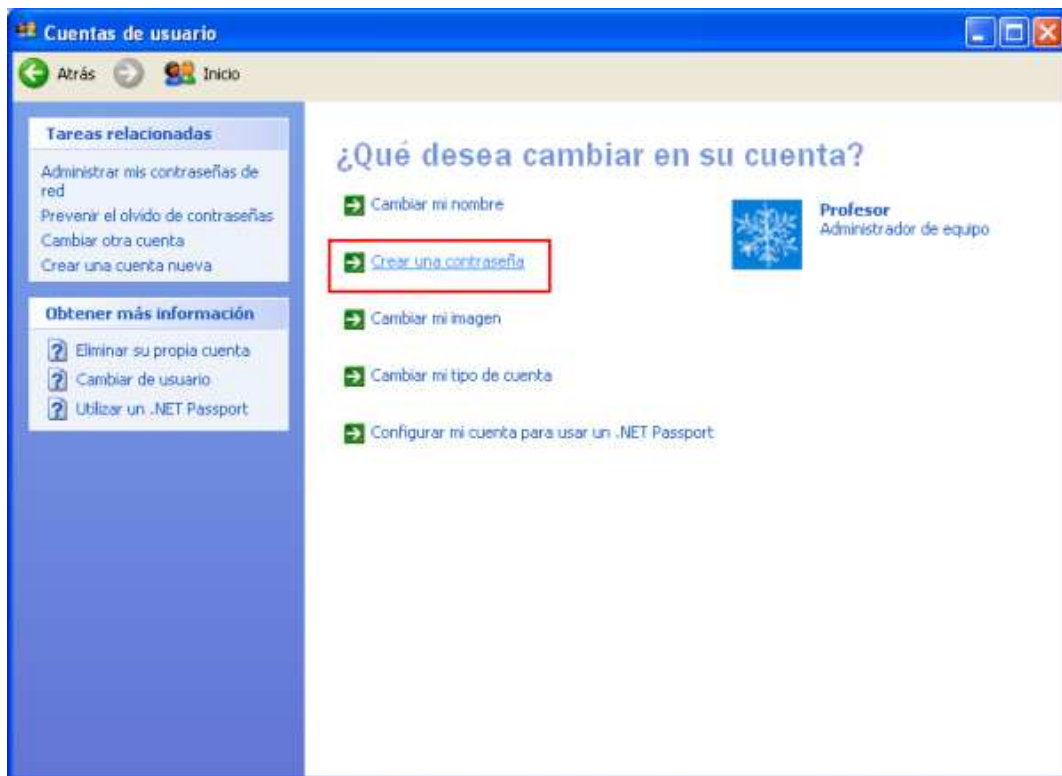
Cuentas de usuario

Atrás Inicio

Tareas relacionadas

Administrar mis contraseñas de red

Prevenir el olvido de contraseñas

Cambiar otra cuenta

Crear una cuenta nueva

Obtener más información

Eliminar su propia cuenta

Cambiar de usuario

Utilizar un .NET Passport

¿Qué desea cambiar en su cuenta?

Cambiar mi nombre

Crear una contraseña

Cambiar mi imagen

Cambiar mi tipo de cuenta

Configurar mi cuenta para usar un .NET Passport

Profesor
Administrador de equipo